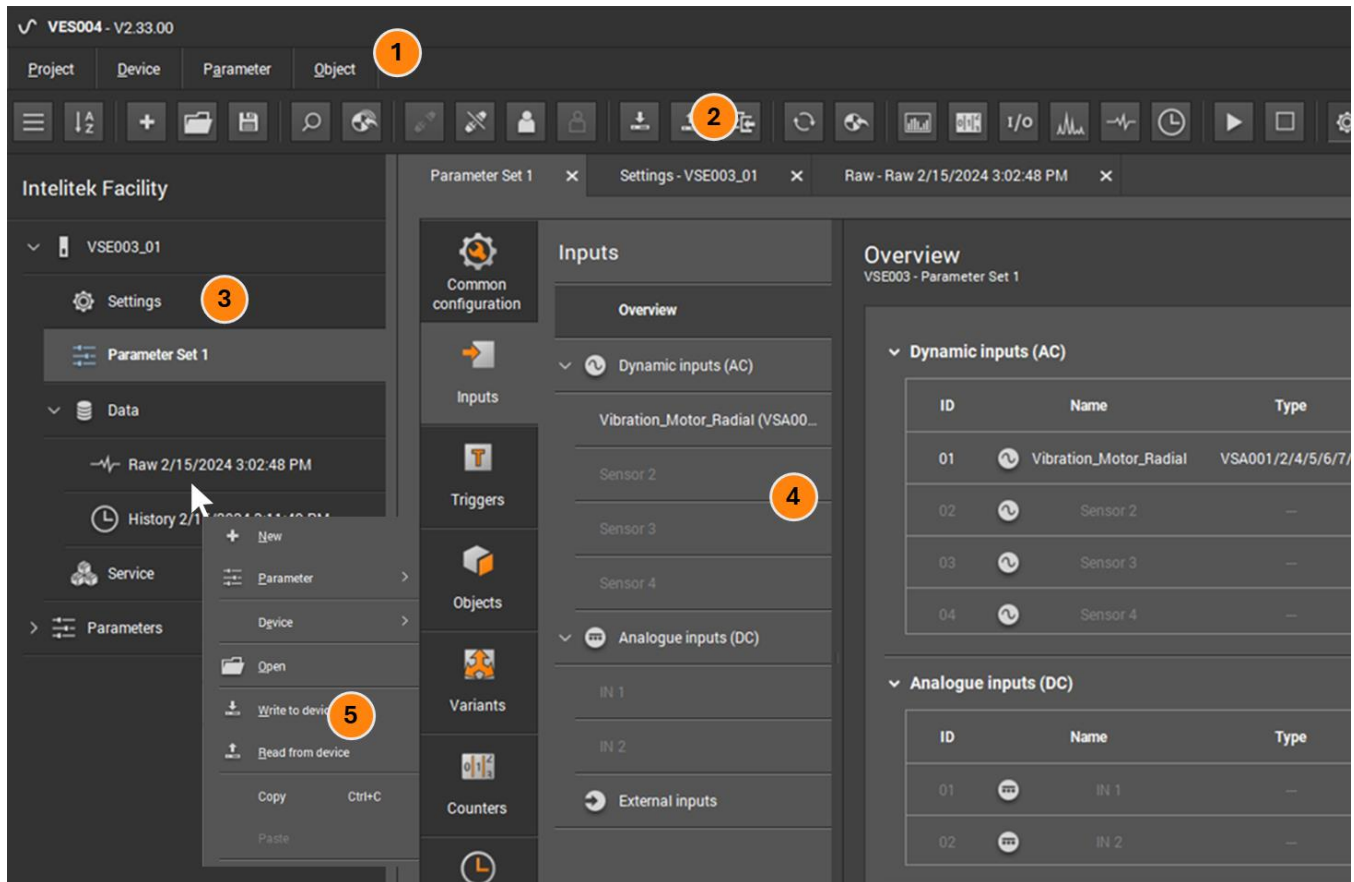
VES004 - V2.33.00

1

Project Device Parameter Object

2

I/O

Intelitek Facility

VSE003_01

Settings 3

Parameter Set 1

Data

Raw 2/15/2024 3:02:48 PM

History 2/1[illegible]

Service

Parameters

New

Parameter

Device

Open

Write to devic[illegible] 5

Read from device

Copy Ctrl+C

Paste

Parameter Set 1 ✕ Settings - VSE003_01 ✕ Raw - Raw 2/15/2024 3:02:48 PM ✕

Common configuration

Inputs

Triggers

Objects

Variants

Counters

Inputs

Overview

Dynamic inputs (AC)

Vibration_Motor_Radial (VSA00...

Sensor 2

Sensor 3

Sensor 4

4

Analogue inputs (DC)

IN 1

IN 2

External inputs

Overview
VSE003 - Parameter Set 1

Dynamic inputs (AC)

| ID | Name | Type |
|---|---|---|
| 01 | Vibration_Motor_Radial | VSA001/2/4/5/6/7/ |
| 02 | Sensor 2 | – |
| 03 | Sensor 3 | – |
| 04 | Sensor 4 | – |

Analogue inputs (DC)

| ID | Name | Type |
|---|---|---|
| 01 | IN 1 | – |
| 02 | IN 2 | – |